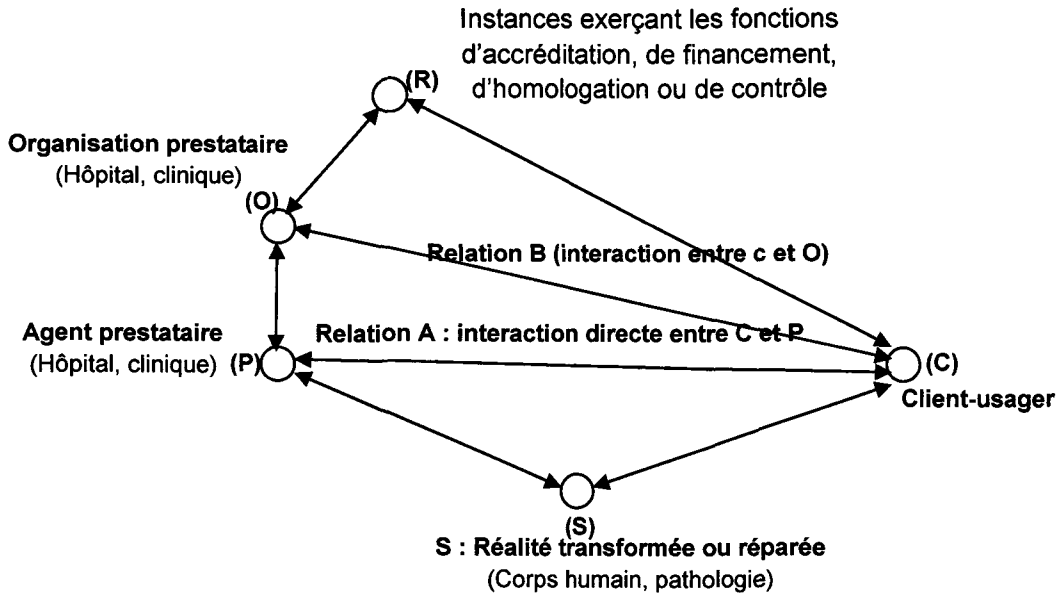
Instances exerçant les fonctions d'accréditation, de financement, d'homologation ou de contrôle

(R)

Organisation prestataire
(Hôpital, clinique)

(O)

Relation B (interaction entre c et O)

Agent prestataire
(Hôpital, clinique) (P)

Relation A : interaction directe entre C et P

(C)
Client-usager

(S)
S : Réalité transformée ou réparée
(Corps humain, pathologie)